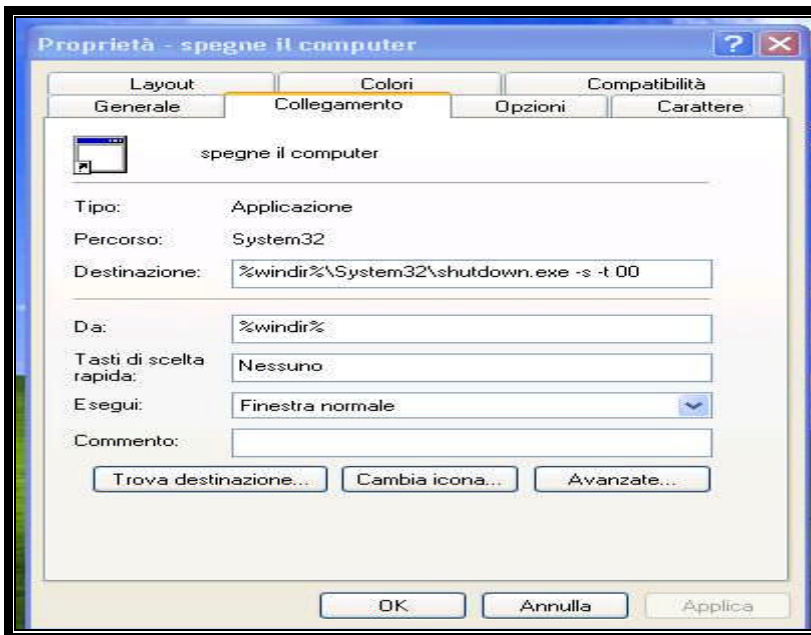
Proprietà - spegne il computer

Layout | Colori | Compatibilità
Generale | Collegamento | Opzioni | Carattere

spegne il computer

Tipo: Applicazione

Percorso: System32

Destinazione: %windir%\System32\shutdown.exe -s -t 00

Da: %windir%

Tasti di scelta rapida: Nessuno

Esegui: Finestra normale

Commento:

Trova destinazione... | Cambia icona... | Avanzate...

OK | Annulla | Applica